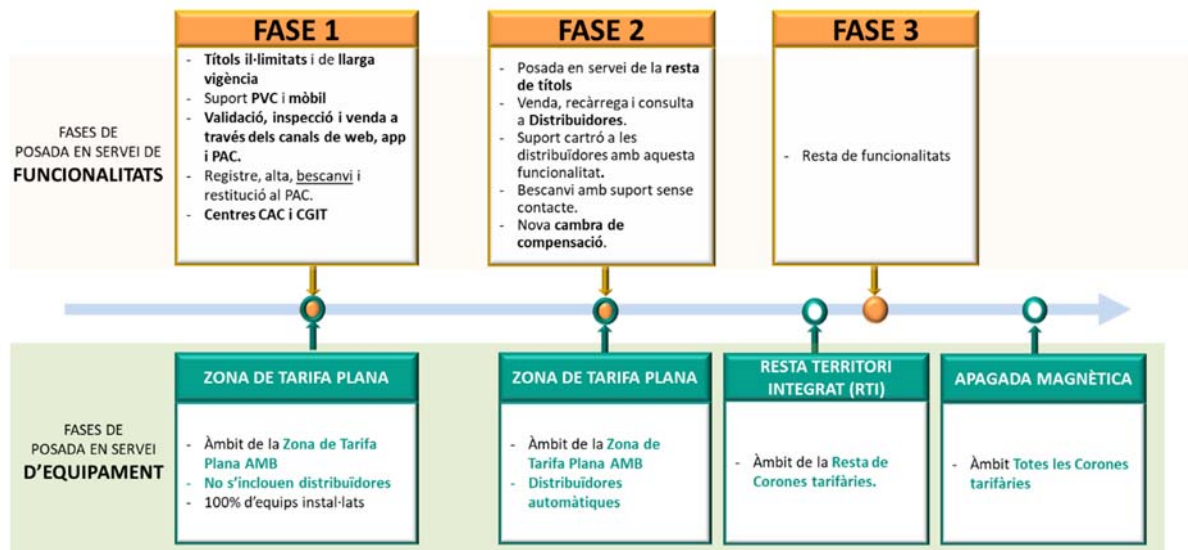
FASES DE
POSADA EN SERVEI DE
FUNCIONALITATS

FASE 1

- Títols il·limitats i de llarga vigència
- Suport PVC i mòbil
- Validació, inspecció i venda a través dels canals de web, app i PAC.
- Registre, alta, bescanvi i restitució al PAC.
- Centres CAC i CGIT

FASE 2

- Posada en servei de la resta de títols
- Venda, recàrrega i consulta a Distribuidores.
- Suport cartró a les distribuïdores amb aquesta funcionalitat.
- Bescanvi amb suport sense contacte.
- Nova cambra de compensació.

FASE 3

- Resta de funcionalitats

FASES DE
POSADA EN SERVEI
D'EQUIPAMENT

ZONA DE TARIFA PLANA

- Àmbit de la Zona de Tarifa Plana AMB
- No s'inclouen distribuïdores
- 100% d'equips instal·lats

ZONA DE TARIFA PLANA

- Àmbit de la Zona de Tarifa Plana AMB
- Distribuïdores automàtiques

RESTA TERRITORI INTEGRAT (RTI)

- Àmbit de la Resta de Corones tarifàries.

APAGADA MAGNÈTICA

- Àmbit Totes les Corones tarifàries